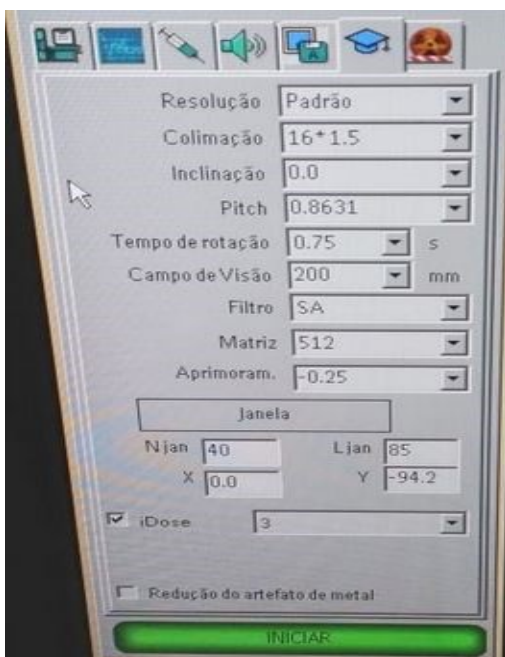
Resolução Padrão
Colimação 16*1.5
Inclinação 0.0
Pitch 0.8631
Tempo de rotação 0.75 s
Campo de Visão 200 mm
Filtro SA
Matriz 512
Aprimoram. -0.25
Janela
Njan 40
Ljan 85
X 0.0
Y -94.2
iDose 3
Redução do artefato de metal
INICIAR